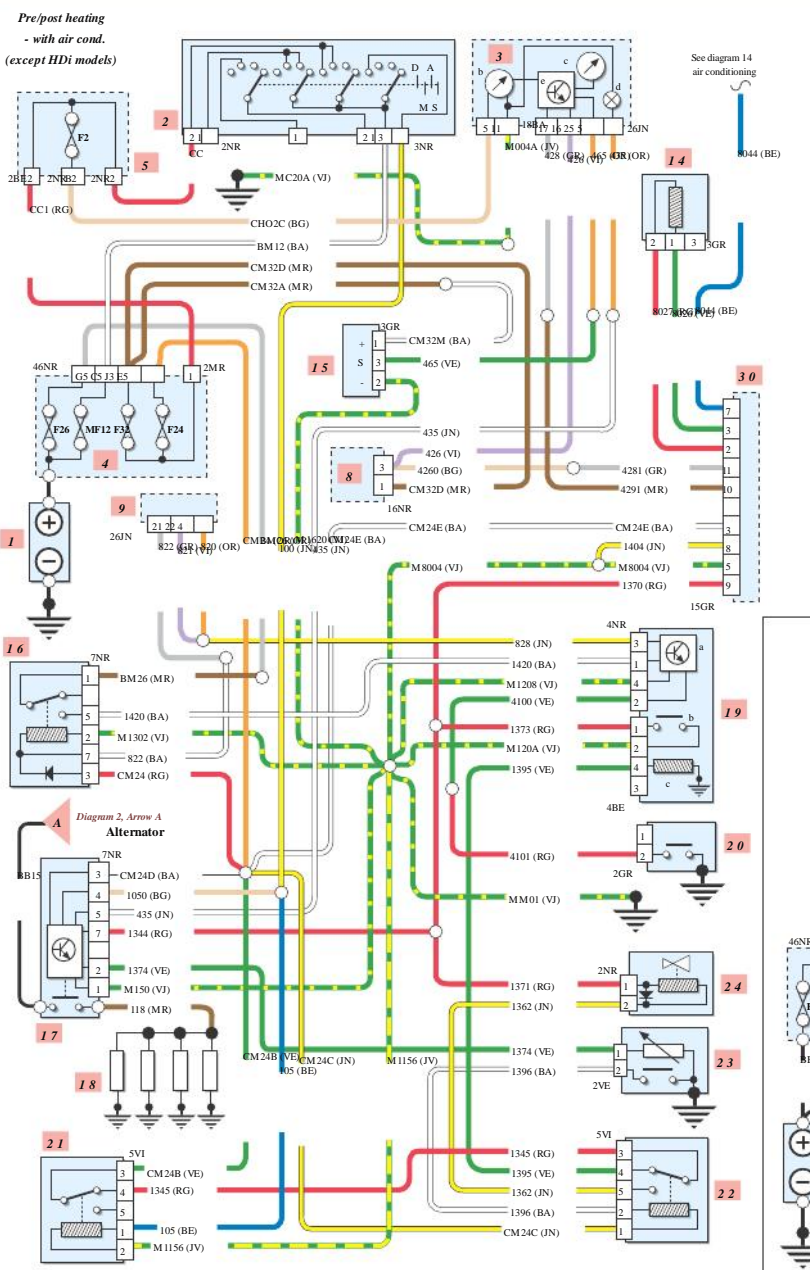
Pre/post heating
- with air cond.
(except HDi models)

F2
2BE2 2NR2 2NR2 2NR2
5
CC1 (RG)

2
2 1
CC
2NR
1
2 1 3
3NR
D A
M S
MC20A (VJ)

3
b
c
e
d
5 11
18BA
17 16 25 5
26JN
M004A (JV)
428 (GR)
426 (VI)
465 (OR)
OR (OR)

See diagram 14 air conditioning
8044 (BE)

14
2 1 3
3GR
8027
8026 (VE)
8044 (BE)

CHO2C (BG)
BM12 (BA)
CM32D (MR)
CM32A (MR)

46NR
G5 C5 J3 E5
1
2MR
F26
MF12
F32
F24
4

15
3GR
+
S
-
1
3
2
CM32M (BA)
465 (VE)

435 (JN)
426 (VI)
8
3
1
16NR
4260 (BG)
CM32D (MR)
4281 (GR)
4291 (MR)

30
7
3
2
11
10
3
8
5
9
15GR

1
9
21 22 4
26JN
822 (GR)
821 (VI)
820 (OR)
CM32B (MR)
1620 (MR)
100 (JN)
435 (JN)
CM24E (BA)
CM24E (BA)
CM24E (BA)
1404 (JN)
M8004 (VJ)
M8004 (VJ)
1370 (RG)

16
7NR
1
5
2
3
BM26 (MR)
1420 (BA)
M1302 (VJ)
822 (BA)
CM24 (RG)

828 (JN)
1420 (BA)
M1208 (VJ)
4100 (VE)
1373 (RG)
M120A (VJ)
1395 (VE)

4NR
3
1
4
2
1
2
3
4
a
b
c
19
4BE

A
Diagram 2, Arrow A
Alternator
BB15
7NR
3
4
5
7
2
1
CM24D (BA)
1050 (BG)
435 (JN)
1344 (RG)
1374 (VE)
M150 (VJ)
118 (MR)
17

4101 (RG)
1
2
2GR
20
MM01 (VJ)

2NR
1
2
24
1371 (RG)
1362 (JN)

18
CM24B (VE)
105 (BE)
CM24C (JN)
M1156 (JV)
1374 (VE)
1396 (BA)
1
2
2VE
23

21
5VI
3
4
5
1
2
CM24B (VE)
1345 (RG)
105 (BE)
M1156 (JV)

1345 (RG)
1395 (VE)
1362 (JN)
1396 (BA)
CM24C (JN)
5VI
3
4
5
2
1
22

46NR